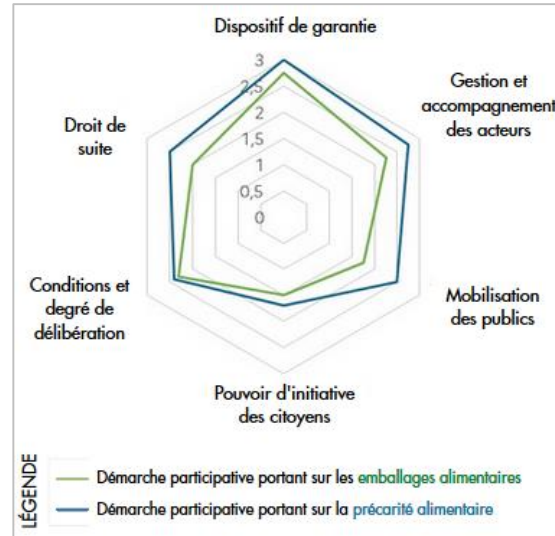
Dispositif de garantie

3
2,5
2
1,5
1
0,5
0

Gestion et accompagnement des acteurs

Mobilisation des publics

Pouvoir d'initiative des citoyens

Conditions et degré de délibération

Droit de suite

LÉGENDE
Démarche participative portant sur les emballages alimentaires
Démarche participative portant sur la précarité alimentaire